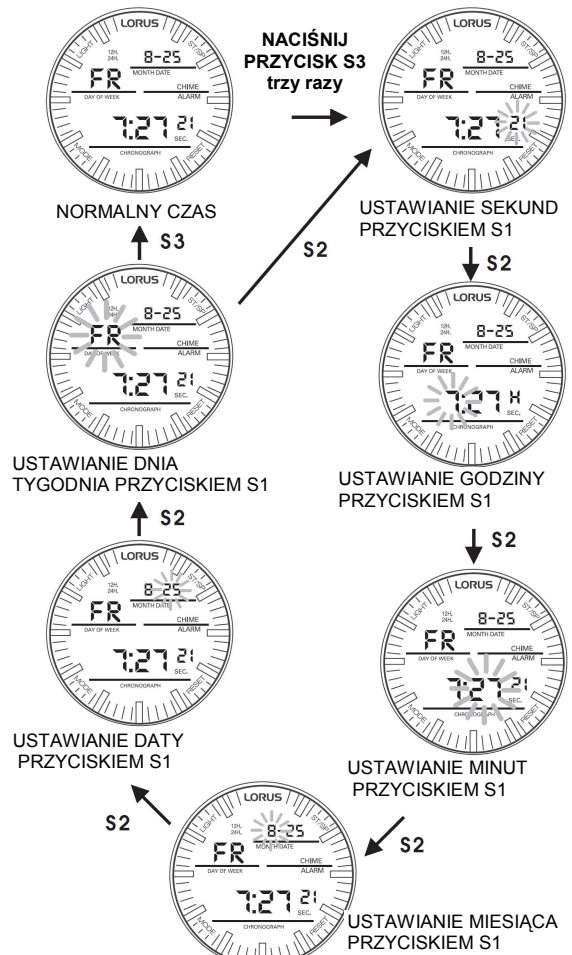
LORUS
LIGHT
ST/SP
12H.
24H.
8-25
MONTH DATE
FR
DAY OF WEEK
CHIME
ALARM
7:27 21
SEC.
CHRONOGRAPH
MODE
RESET

NACIŚNIJ PRZYCISK S3 trzy razy

LORUS
LIGHT
ST/SP
12H.
24H.
8-25
MONTH DATE
FR
DAY OF WEEK
CHIME
ALARM
7:27 21
SEC.
CHRONOGRAPH
MODE
RESET

NORMALNY CZAS

S3

S2

USTAWIANIE SEKUND PRZYCISKIEM S1

S2

LORUS
LIGHT
ST/SP
12H.
24H.
8-25
MONTH DATE
FR
DAY OF WEEK
CHIME
ALARM
7:27 21
SEC.
CHRONOGRAPH
MODE
RESET

LORUS
LIGHT
ST/SP
12H.
24H.
8-25
MONTH DATE
FR
DAY OF WEEK
CHIME
ALARM
7:27 H
SEC.
CHRONOGRAPH
MODE
RESET

USTAWIANIE DNIA TYGODNIA PRZYCISKIEM S1

USTAWIANIE GODZINY PRZYCISKIEM S1

S2

S2

LORUS
LIGHT
ST/SP
12H.
24H.
8-25
MONTH DATE
FR
DAY OF WEEK
CHIME
ALARM
7:27 21
SEC.
CHRONOGRAPH
MODE
RESET

LORUS
LIGHT
ST/SP
12H.
24H.
8-25
MONTH DATE
FR
DAY OF WEEK
CHIME
ALARM
7:27 21
SEC.
CHRONOGRAPH
MODE
RESET

USTAWIANIE DATY PRZYCISKIEM S1

USTAWIANIE MINUT PRZYCISKIEM S1

S2

S2

LORUS
LIGHT
ST/SP
12H.
24H.
8-25
MONTH DATE
FR
DAY OF WEEK
CHIME
ALARM
7:27 21
SEC.
CHRONOGRAPH
MODE
RESET

USTAWIANIE MIESIĄCA PRZYCISKIEM S1